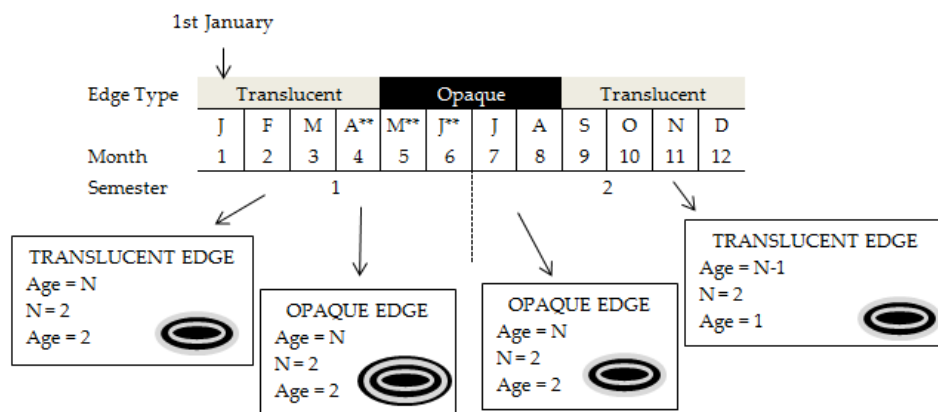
1st January

| Edge Type | Translucent | | | | Opaque | | | | Translucent | | | |
|---|---|---|---|---|---|---|---|---|---|---|---|---|
| | J | F | M | A** | M** | J** | J | A | S | O | N | D |
| Month | 1 | 2 | 3 | 4 | 5 | 6 | 7 | 8 | 9 | 10 | 11 | 12 |
| Semester | 1 | | | | | | 2 | | | | | |

TRANSLUCENT EDGE
Age = N
N = 2
Age = 2

OPAQUE EDGE
Age = N
N = 2
Age = 2

OPAQUE EDGE
Age = N
N = 2
Age = 2

TRANSLUCENT EDGE
Age = N-1
N = 2
Age = 1